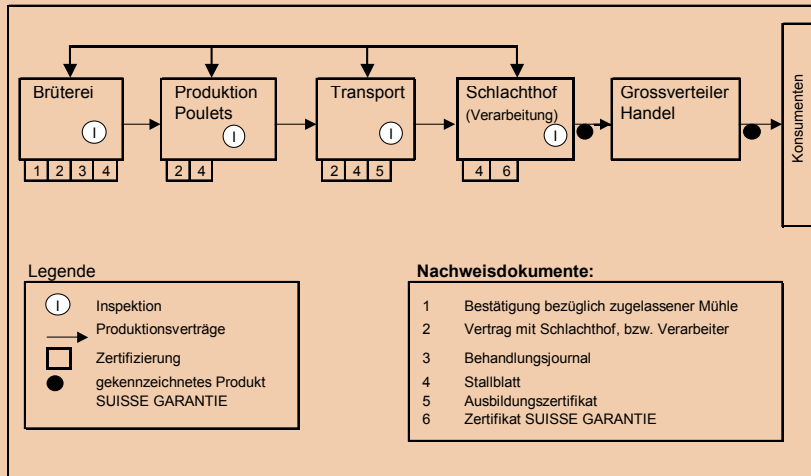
Brüterei
I
1 2 3 4

Produktion Poulets
I
2 4

Transport
I
2 4 5

Schlachthof
(Verarbeitung)
I
4 6

Grossverteiler Handel

Konsumenten

Legende

I Inspektion
Produktionsverträge
Zertifizierung
gekennzeichnetes Produkt SUISSE GARANTIE

Nachweisdokumente:

1 Bestätigung bezüglich zugelassener Mühle
2 Vertrag mit Schlachthof, bzw. Verarbeiter
3 Behandlungsjournal
4 Stallblatt
5 Ausbildungszertifikat
6 Zertifikat SUISSE GARANTIE